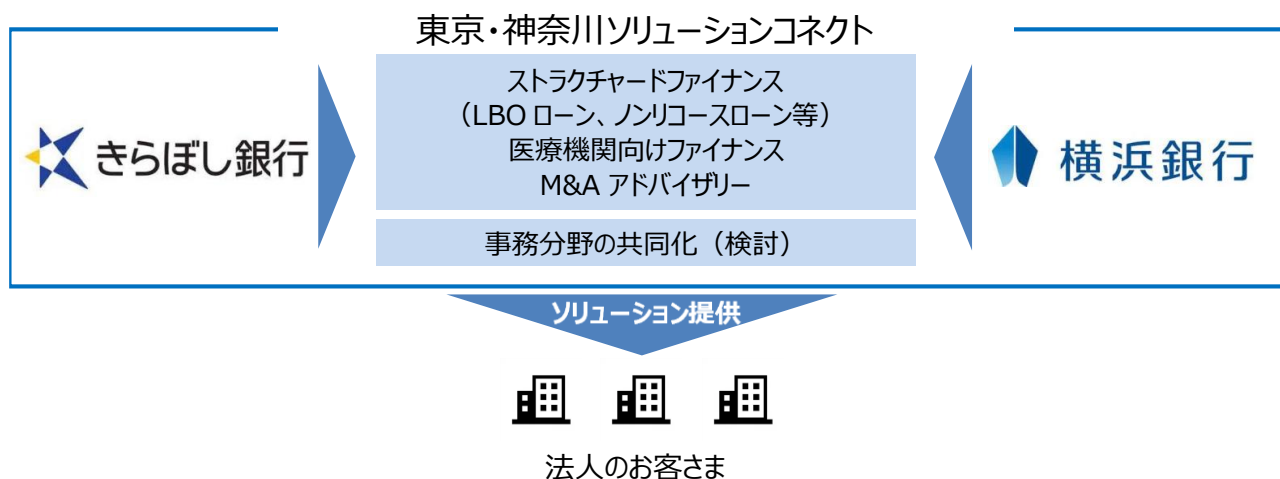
東京・神奈川ソリューションコネクト

きらぼし銀行

ストラクチャードファイナンス
（LBO ローン、ノンリコースローン等）
医療機関向けファイナンス
M&A アドバイザリー

事務分野の共同化（検討）

横浜銀行

ソリューション提供

法人のお客さま